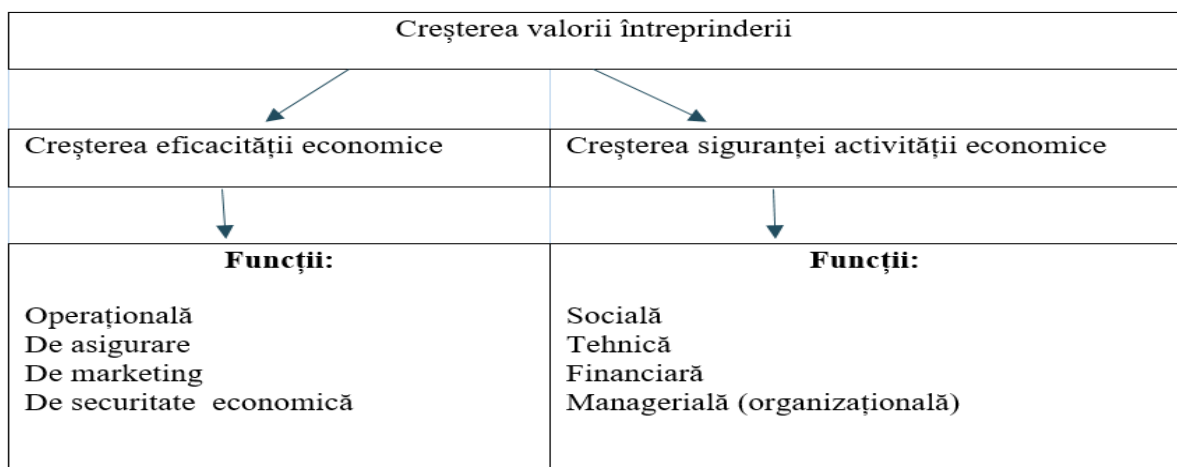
Creşterea valorii întreprinderii

Creşterea eficacităţii economice

Creşterea siguranţei activităţii economice

**Funcţii:**

Operaţională
De asigurare
De marketing
De securitate economică

**Funcţii:**

Socială
Tehnică
Financiară
Managerială (organizaţională)